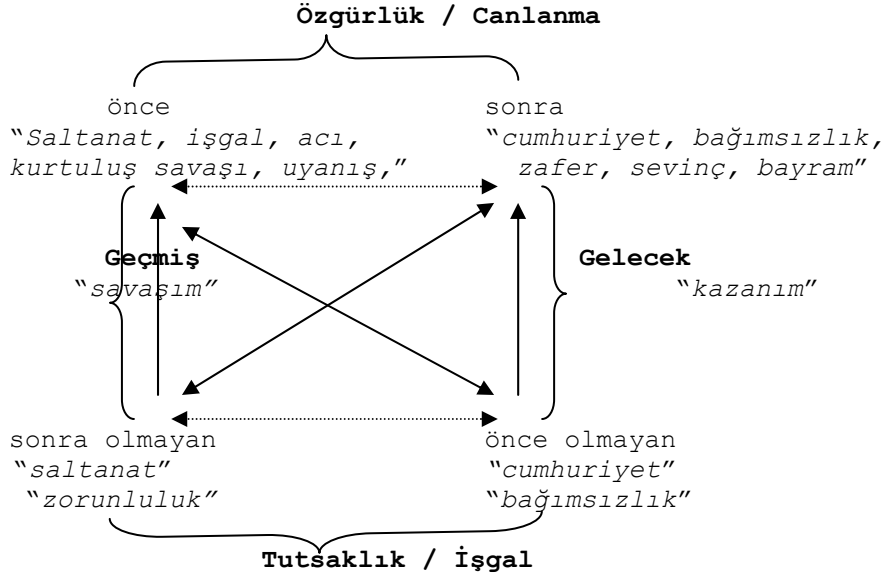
Özgürlük / Canlanma

önce
"Saltanat, işgal, acı, kurtuluş savaşı, uyanış,"

sonra
"cumhuriyet, bağımsızlık, zafer, sevinç, bayram"

Geçmiş
"savaşım"

Gelecek
"kazanım"

sonra olmayan
"saltanat"
"zorunluluk"

önce olmayan
"cumhuriyet"
"bağımsızlık"

Tutsaklık / İşgal